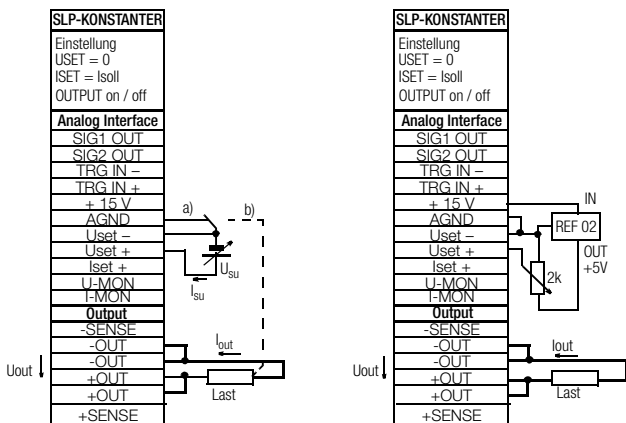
SLP-KONSTANTER
Einstellung
USET = 0
ISET = Isoll
OUTPUT on / off
Analog Interface
SIG1 OUT
SIG2 OUT
TRG IN –
TRG IN +
+ 15 V
AGND
Uset –
Uset +
Iset +
U-MON
I-MON
Output
-SENSE
-OUT
-OUT
+OUT
+OUT
+SENSE

a)
b)
$U_{su}$
$I_{su}$
$I_{out}$
Uout
Last

SLP-KONSTANTER
Einstellung
USET = 0
ISET = Isoll
OUTPUT on / off
Analog Interface
SIG1 OUT
SIG2 OUT
TRG IN –
TRG IN +
+ 15 V
AGND
Uset –
Uset +
Iset +
U-MON
I-MON
Output
-SENSE
-OUT
-OUT
+OUT
+OUT
+SENSE

IN
REF 02
OUT
+5V
2k
Iout
Uout
Last